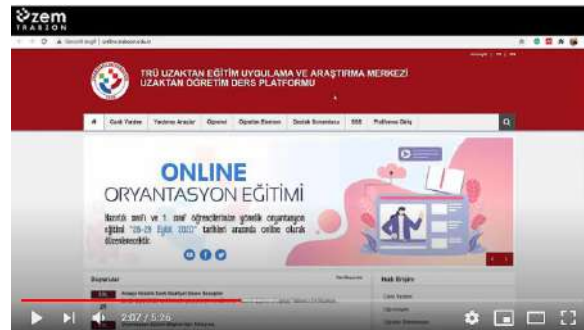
zem
TRABZON

Güvenli değil | online.trabzon.edu.tr

TRÜ UZAKTAN EĞİTİM UYGULAMA VE ARAŞTIRMA MERKEZİ
UZAKTAN ÖĞRETİM DERS PLATFORMU

Canlı Yardım | Yardımcı Araçlar | Öğrenci | Öğretim Elemanı | Destek Sorumlusu | SSS | Platforma Giriş

ONLINE
ORYANTASYON EĞİTİMİ

Hazırlık sınıfı ve 1. sınıf öğrencilerimize yönelik oryantasyon eğitimi "28-29 Eylül 2020" tarihleri arasında online olarak düzenlenecektir.

Duyurular
Hızlı Erişim

2:07 / 5:26